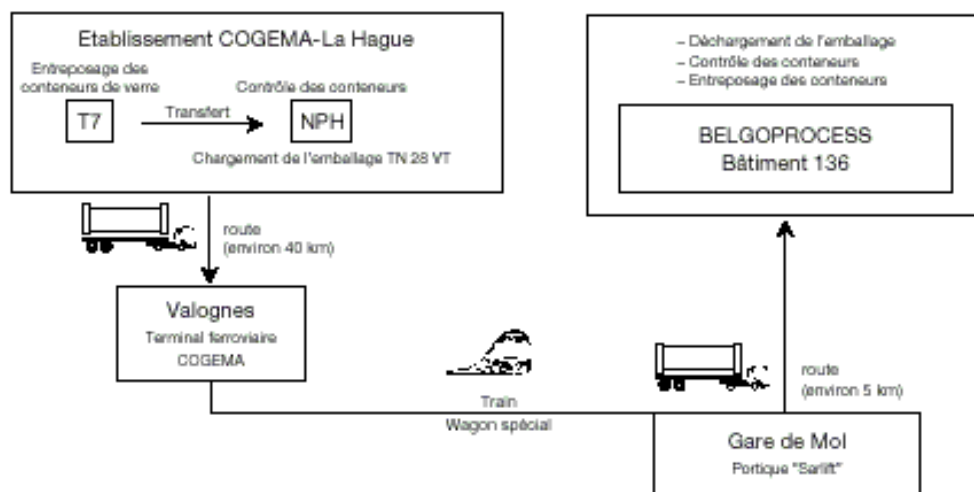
Etablissement COGEMA-La Hague

Entreposage des conteneurs de verre

Contrôle des conteneurs

T7

Transfert

NPH

Chargement de l'emballage TN 28 VT

- Déchargement de l'emballage
- Contrôle des conteneurs
- Entreposage des conteneurs

BELGOPROCESS
Bâtiment 136

route
(environ 40 km)

Valognes
Terminal ferroviaire
COGEMA

Train
Wagon spécial

route
(environ 5 km)

Gare de Mol
Portique "Serlift"